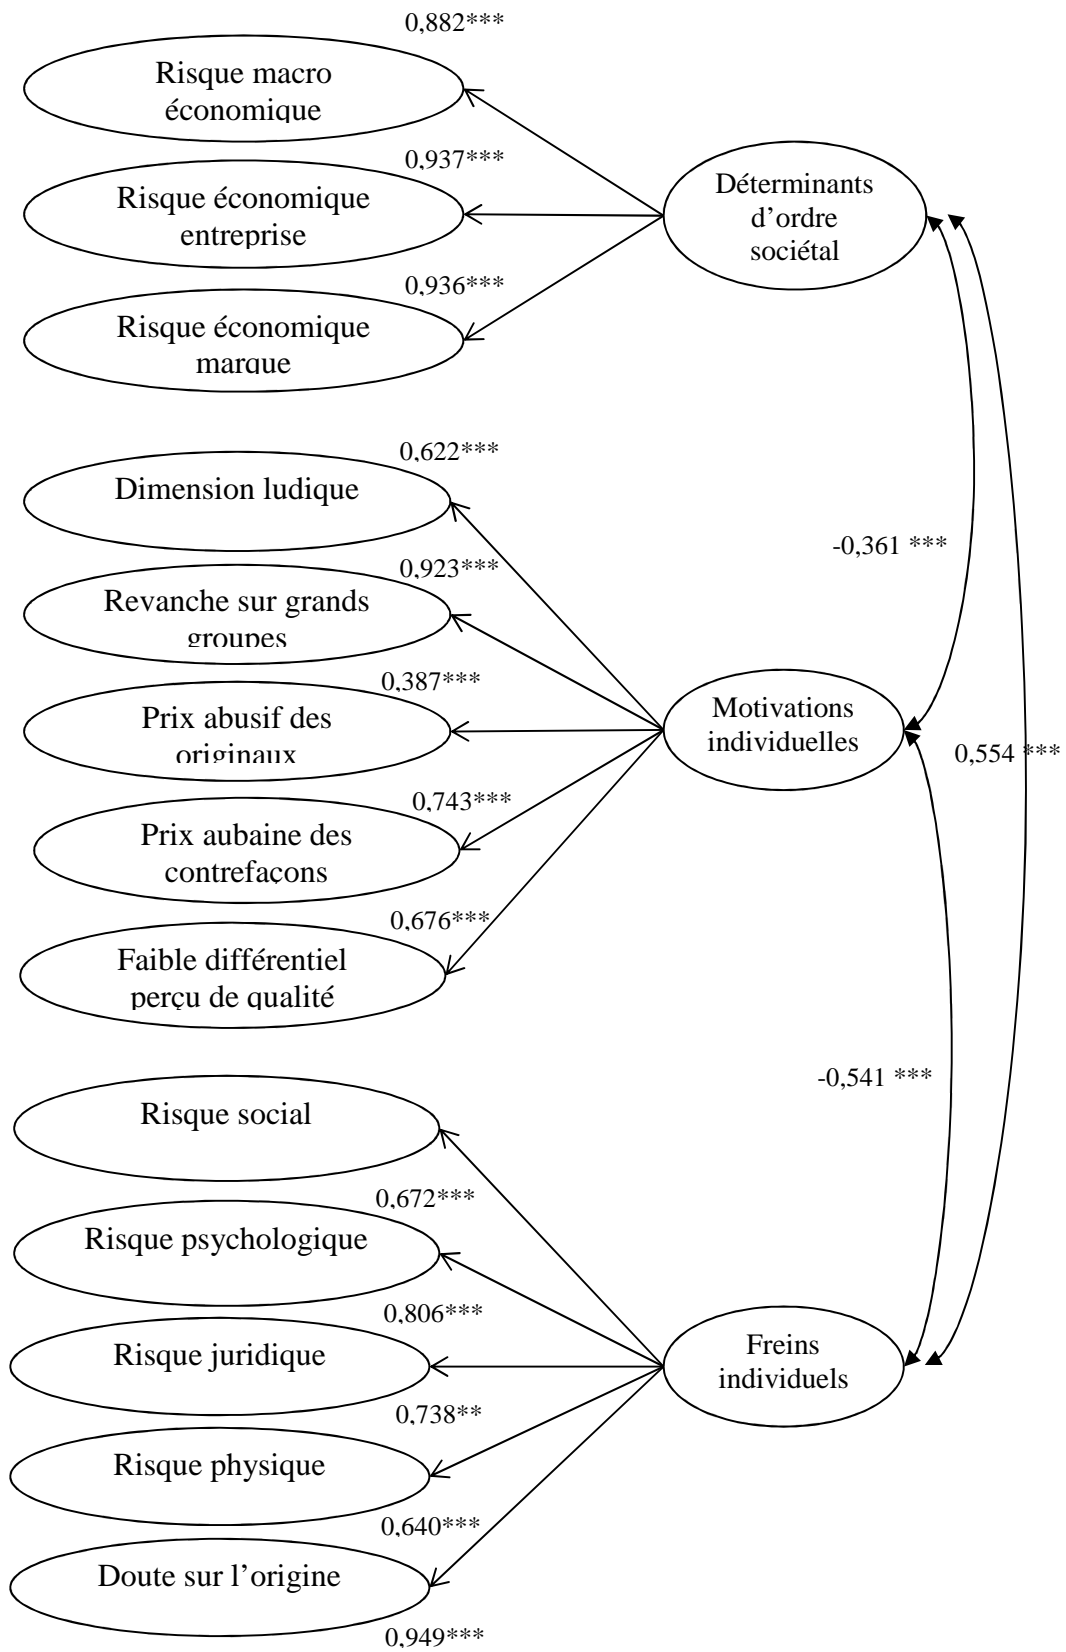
0,882***

Risque macro économique

0,937***

Risque économique entreprise

0,936***

Risque économique marque

Déterminants d'ordre sociétal

0,622***

Dimension ludique

0,923***

Revanche sur grands groupes

0,387***

Prix abusif des originaux

0,743***

Prix aubaine des contrefaçons

0,676***

Faible différentiel perçu de qualité

Motivations individuelles

-0,361 ***

0,554 ***

-0,541 ***

Risque social

0,672***

Risque psychologique

0,806***

Risque juridique

0,738**

Risque physique

0,640***

Doute sur l'origine

0,949***

Freins individuels